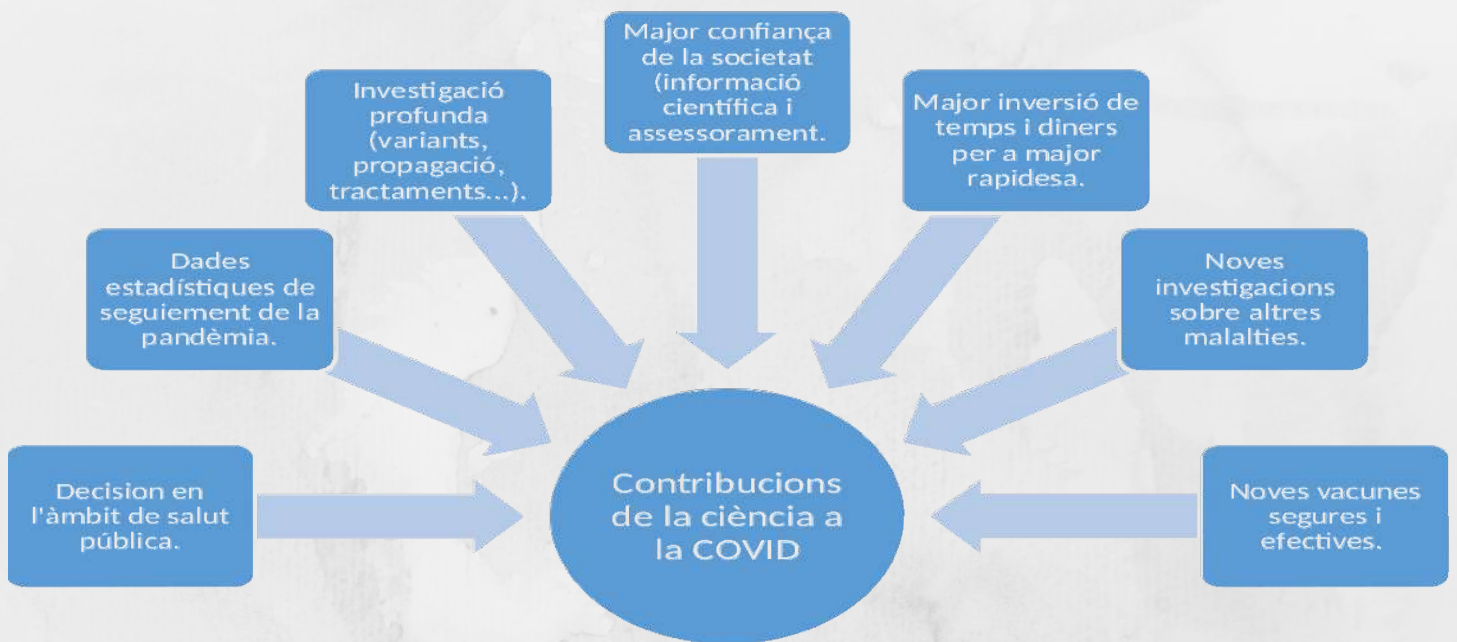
Major confiança de la societat (informació científica i assessorament.

Investigació profunda (variants, propagació, tractaments...).

Major inversió de temps i diners per a major rapidesa.

Dades estadístiques de seguiement de la pandèmia.

Noves investigacions sobre altres malalties.

Decision en l'àmbit de salut pública.

Contribucions de la ciència a la COVID

Noves vacunes segures i efectives.